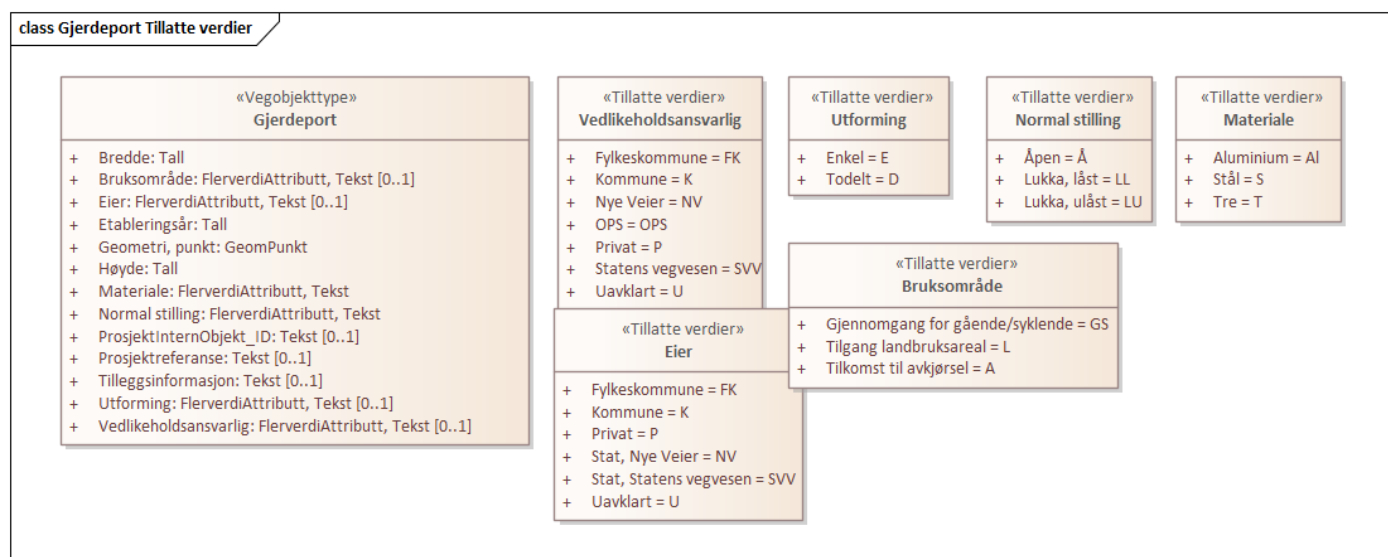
class Gjerdeport Tillatte verdier

«Vegobjekttype»
Gjerdeport

+ Bredde: Tall
+ Bruksområde: FlerverdiAttributt, Tekst [0..1]
+ Eier: FlerverdiAttributt, Tekst [0..1]
+ Etableringsår: Tall
+ Geometri, punkt: GeomPunkt
+ Høyde: Tall
+ Materiale: FlerverdiAttributt, Tekst
+ Normal stilling: FlerverdiAttributt, Tekst
+ ProsjektInternObjekt_ID: Tekst [0..1]
+ Prosjektreferanse: Tekst [0..1]
+ Tilleggsinformasjon: Tekst [0..1]
+ Utforming: FlerverdiAttributt, Tekst [0..1]
+ Vedlikeholdsansvarlig: FlerverdiAttributt, Tekst [0..1]

«Tillatte verdier»
Vedlikeholdsansvarlig

+ Fylkeskommune = FK
+ Kommune = K
+ Nye Veier = NV
+ OPS = OPS
+ Privat = P
+ Statens vegvesen = SVV
+ Uavklart = U

«Tillatte verdier»
Eier

+ Fylkeskommune = FK
+ Kommune = K
+ Privat = P
+ Stat, Nye Veier = NV
+ Stat, Statens vegvesen = SVV
+ Uavklart = U

«Tillatte verdier»
Utforming

+ Enkel = E
+ Todelt = D

«Tillatte verdier»
Normal stilling

+ Åpen = Å
+ Lukka, låst = LL
+ Lukka, ulåst = LU

«Tillatte verdier»
Materiale

+ Aluminium = Al
+ Stål = S
+ Tre = T

«Tillatte verdier»
Bruksområde

+ Gjennomgang for gående/syklende = GS
+ Tilgang landbruksareal = L
+ Tilkomst til avkjørsel = A